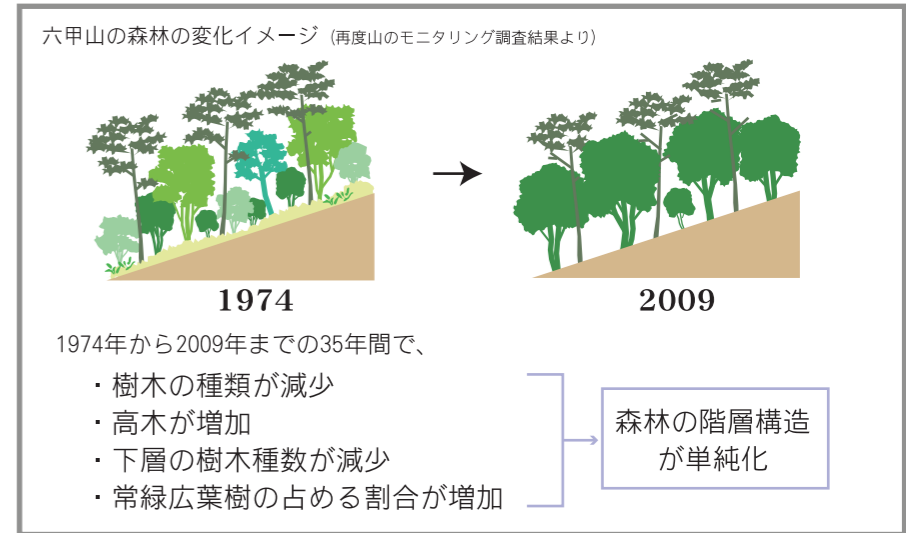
六甲山の森林の変化イメージ（再度山のモニタリング調査結果より）

1974

2009

1974年から2009年までの35年間で、

・樹木の種類が減少
・高木が増加
・下層の樹木種数が減少
・常緑広葉樹の占める割合が増加

森林の階層構造が単純化